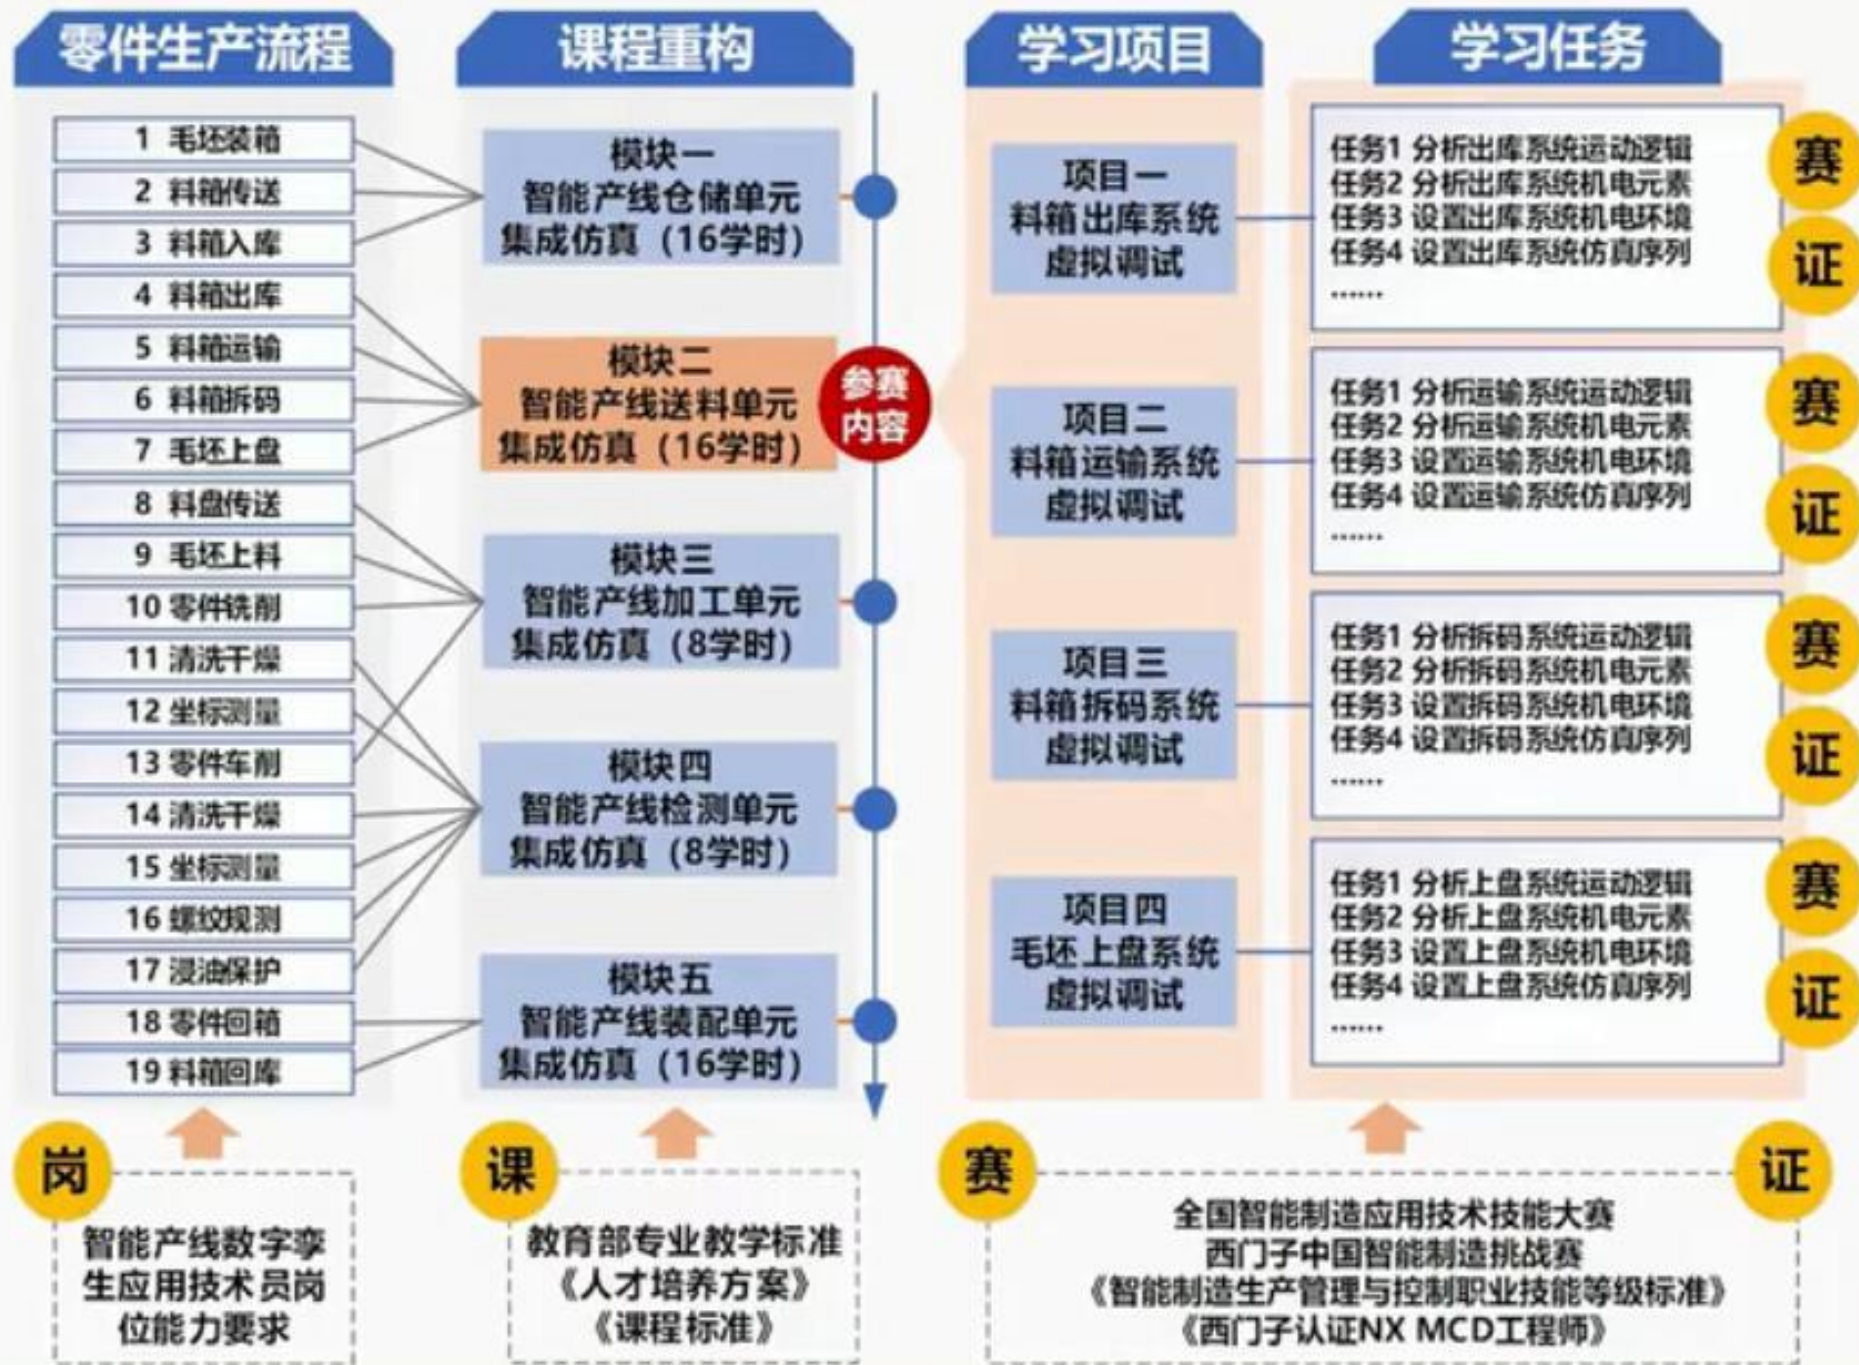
零件生产流程

1 毛坯装箱
2 料箱传送
3 料箱入库
4 料箱出库
5 料箱运输
6 料箱拆码
7 毛坯上盘
8 料盘传送
9 毛坯上料
10 零件铣削
11 清洗干燥
12 坐标测量
13 零件车削
14 清洗干燥
15 坐标测量
16 螺纹规测
17 浸油保护
18 零件回箱
19 料箱回库

岗

智能产线数字孪生应用技术员岗位能力要求

课程重构

模块一
智能产线仓储单元
集成仿真（16学时）

模块二
智能产线送料单元
集成仿真（16学时）

参赛内容

模块三
智能产线加工单元
集成仿真（8学时）

模块四
智能产线检测单元
集成仿真（8学时）

模块五
智能产线装配单元
集成仿真（16学时）

课

教育部专业教学标准
《人才培养方案》
《课程标准》

学习项目

项目一
料箱出库系统
虚拟调试

项目二
料箱运输系统
虚拟调试

项目三
料箱拆码系统
虚拟调试

项目四
毛坯上盘系统
虚拟调试

学习任务

任务1 分析出库系统运动逻辑
任务2 分析出库系统机电元素
任务3 设置出库系统机电环境
任务4 设置出库系统仿真序列
.......

赛
证

任务1 分析运输系统运动逻辑
任务2 分析运输系统机电元素
任务3 设置运输系统机电环境
任务4 设置运输系统仿真序列
.......

赛
证

任务1 分析拆码系统运动逻辑
任务2 分析拆码系统机电元素
任务3 设置拆码系统机电环境
任务4 设置拆码系统仿真序列
.......

赛
证

任务1 分析上盘系统运动逻辑
任务2 分析上盘系统机电元素
任务3 设置上盘系统机电环境
任务4 设置上盘系统仿真序列
.......

赛
证

赛

证

全国智能制造应用技术技能大赛
西门子中国智能制造挑战赛
《智能制造生产管理与控制职业技能等级标准》
《西门子认证NX MCD工程师》